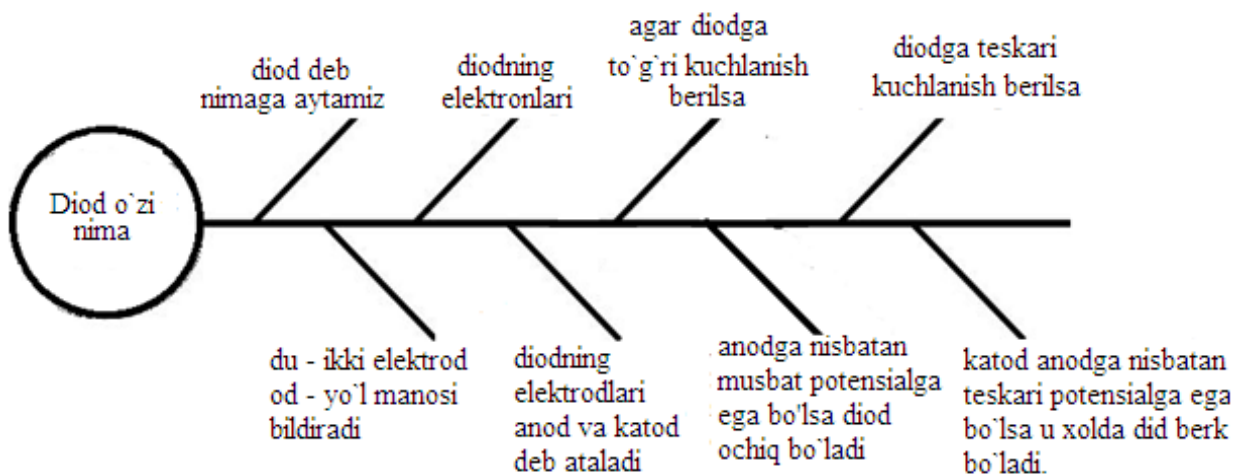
Diod o`zi nima

diod deb nimaga aytamiz

diodning elektronlari

agar diodga to`g`ri kuchlanish berilsa

diodga teskari kuchlanish berilsa

du - ikki elektrod od - yo`l manosi bildiradi

diodning elektrodlari anod va katod deb ataladi

anodga nisbatan musbat potensialga ega bo`lsa diod ochiq bo`ladi

katod anodga nisbatan teskari potensialga ega bo`lsa u xolda did berk bo`ladi.